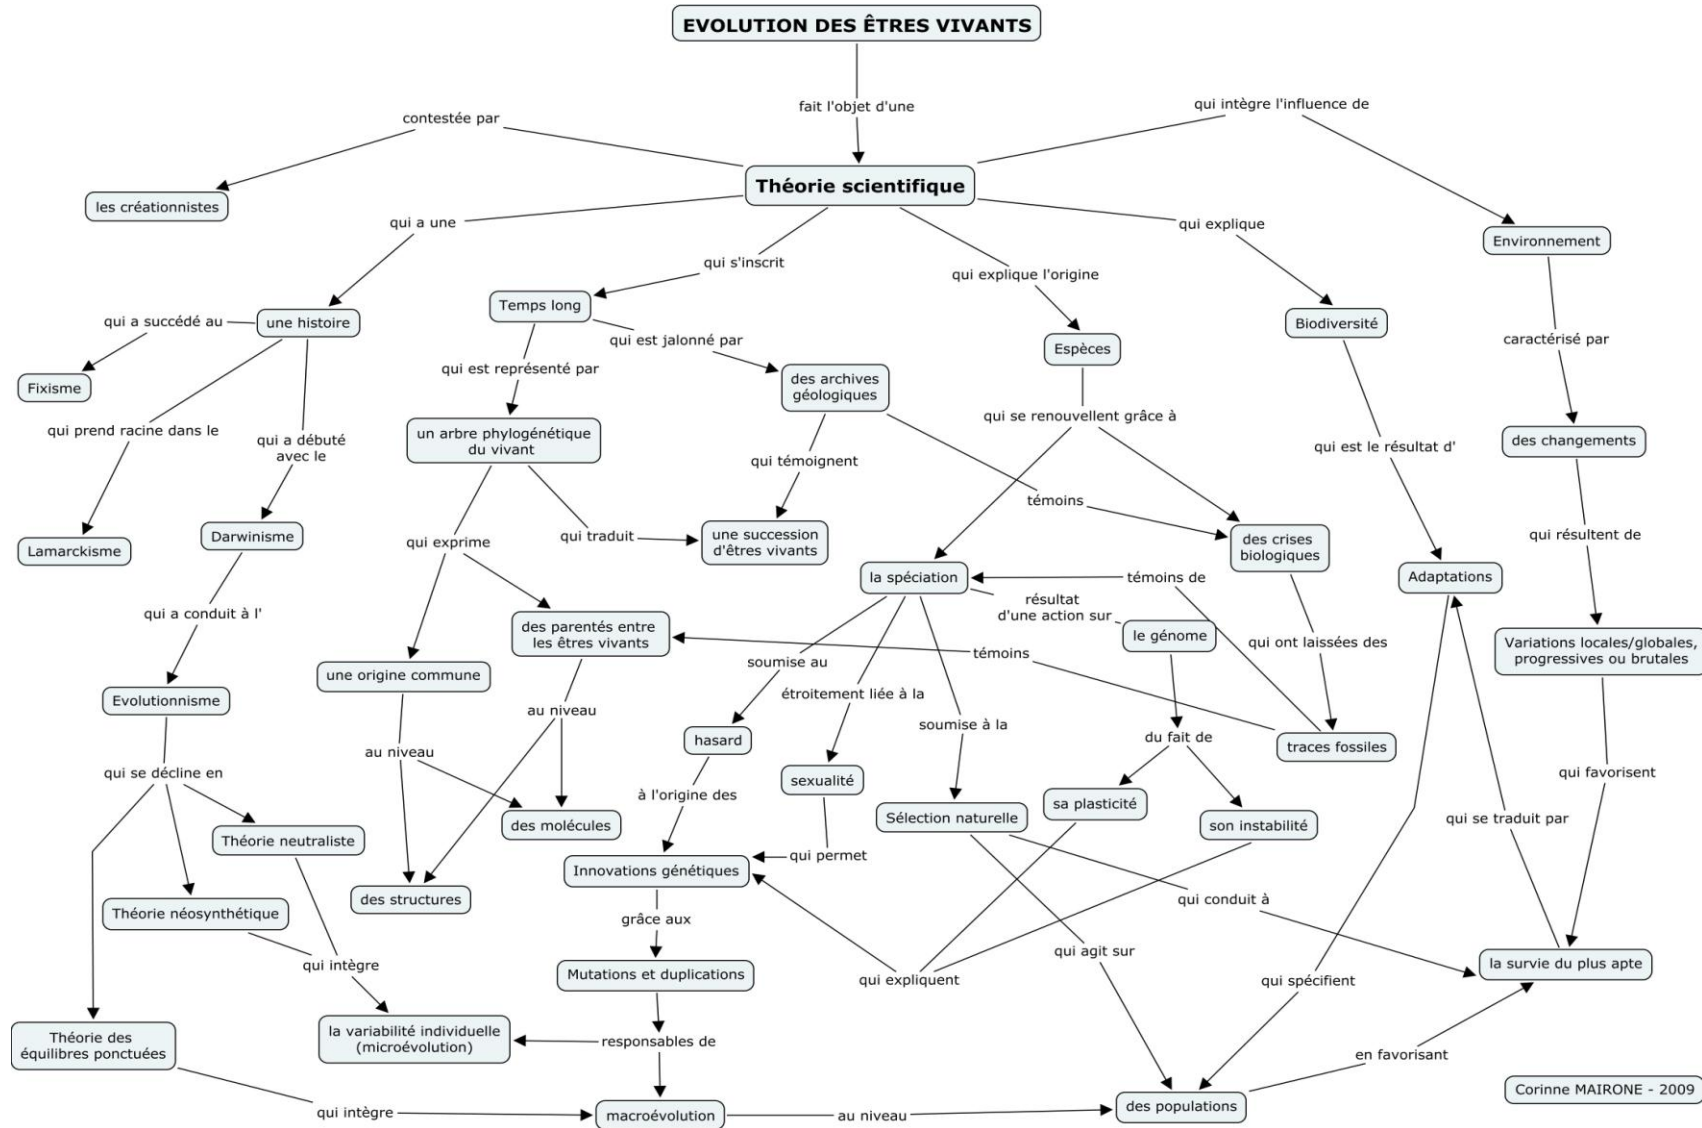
EVOLUTION DES ÊTRES VIVANTS

fait l'objet d'une

contestée par

qui intègre l'influence de

Théorie scientifique

les créationnistes

qui a une

qui s'inscrit

qui explique l'origine

qui explique

Environnement

une histoire

qui a succédé au

Fixisme

qui prend racine dans le

qui a débuté avec le

Lamarckisme

Darwinisme

qui a conduit à l'

Evolutionnisme

qui se décline en

Théorie neutraliste

Théorie néosynthétique

Théorie des équilibres ponctuées

Temps long

qui est représenté par

qui est jalonné par

un arbre phylogénétique du vivant

des archives géologiques

qui témoignent

une succession d'êtres vivants

qui traduit

qui exprime

des parentés entre les êtres vivants

une origine commune

au niveau

au niveau

des molécules

des structures

Espèces

qui se renouvellent grâce à

témoins

des crises biologiques

la spéciation

témoins de

résultat d'une action sur

le génome

qui ont laissées des

témoins

traces fossiles

soumise au

étroitement liée à la

soumise à la

hasard

sexualité

Sélection naturelle

du fait de

sa plasticité

son instabilité

à l'origine des

qui permet

Innovations génétiques

grâce aux

Mutations et duplications

responsables de

la variabilité individuelle (microévolution)

qui intègre

qui intègre

macroévolution

au niveau

des populations

qui expliquent

qui agit sur

qui conduit à

qui spécifient

en favorisant

la survie du plus apte

Biodiversité

qui est le résultat d'

Adaptations

qui se traduit par

caractérisé par

des changements

qui résultent de

Variations locales/globales, progressives ou brutales

qui favorisent

Corinne MAIRONE - 2009